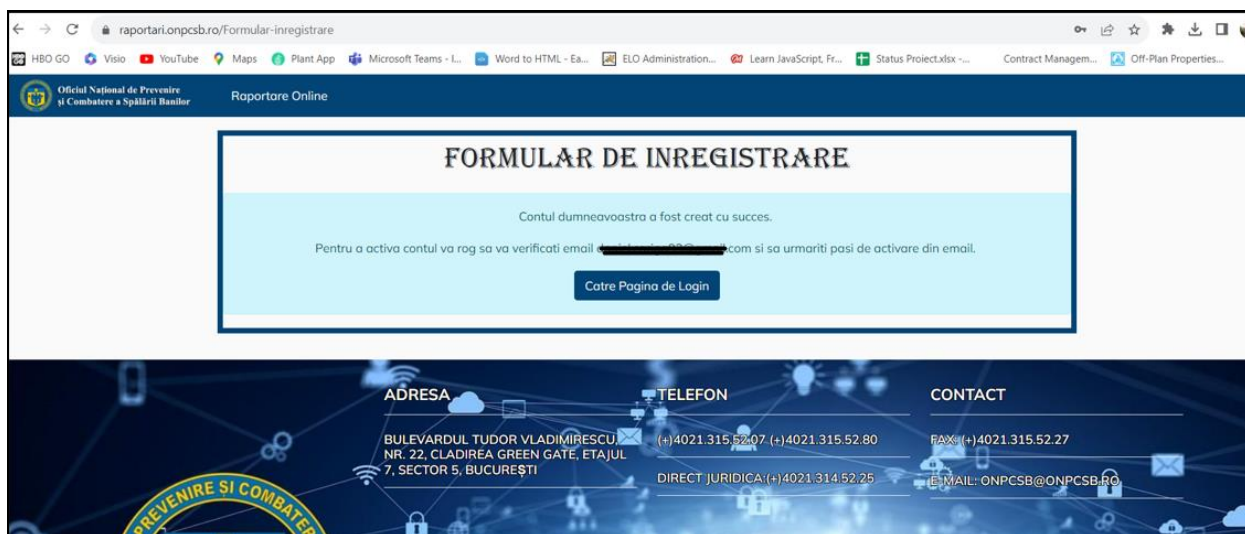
raportari.onpcsb.ro/Formular-inregistrare

HBO GO Visio YouTube Maps Plant App Microsoft Teams - l... Word to HTML - Ea... ELO Administration... Learn JavaScript, Fr... Status Proiect.xlsx -... Contract Managem... Off-Plan Properties...

Oficiul Național de Prevenire și Combatere a Spălării Banilor

Raportare Online

FORMULAR DE INREGISTRARE

Contul dumneavoastra a fost creat cu succes.

Pentru a activa contul va rog sa va verificati email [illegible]com si sa urmariti pasi de activare din email.

Catre Pagina de Login

ADRESA

BULEVARDUL TUDOR VLADIMIRESCU, NR. 22, CLADIREA GREEN GATE, ETAJUL 7, SECTOR 5, BUCUREȘTI

TELEFON

(+)4021.315.52.07 (+)4021.315.52.80

DIRECT JURIDICA:(+)4021.314.52.25

CONTACT

FAX: (+)4021.315.52.27

E-MAIL: ONPCSB@ONPCSB.RO

PREVENIRE ȘI COMBATERE